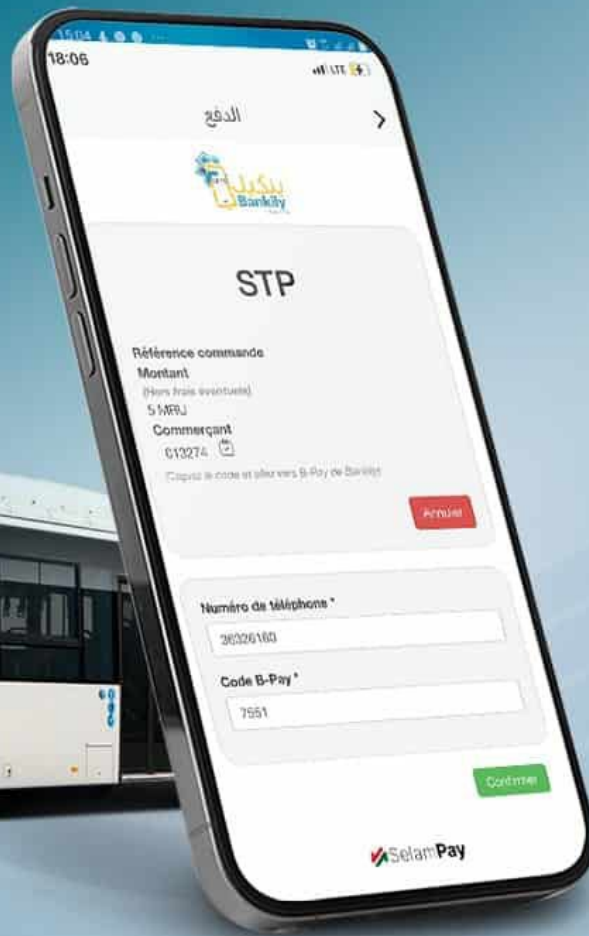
15:04

18:06

LTE

الدفع

بنكيلي
Bankily

STP

Référence commande

Montant

(Hors frais éventuels)

5 MRU

Commerçant

013274

(Copiez le code et allez vers B-Pay de Bankily)

Annuler

Numéro de téléphone *

36326160

Code B-Pay *

7551

Confirmer

SelamPay